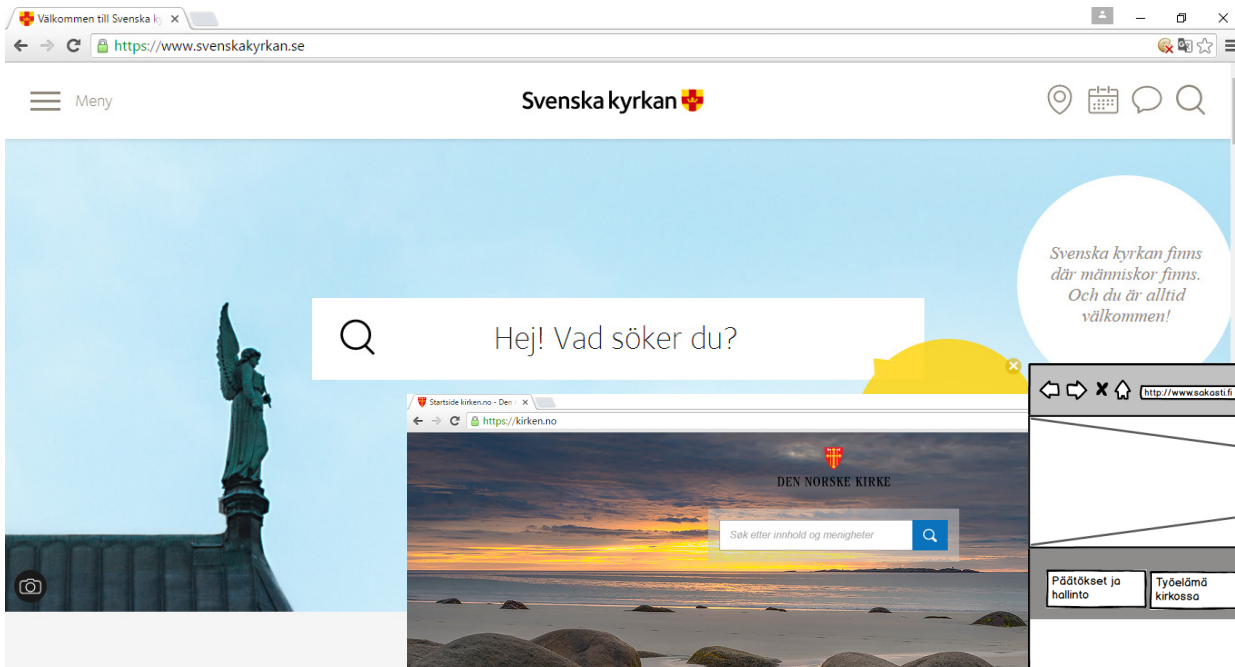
Välkommen till Svenska ky ×

https://www.svenskakyrkan.se

Meny

Svenska kyrkan

Svenska kyrkan finns där människor finns. Och du är alltid välkommen!

Hej! Vad söker du?

Startside kirken.no - Den ×

https://kirken.no

DEN NORSKE KIRKE

Søk etter innhold og menigheter

http://www.sakasti.fi

Päätökset ja hallinto

Työelämä kirkossa